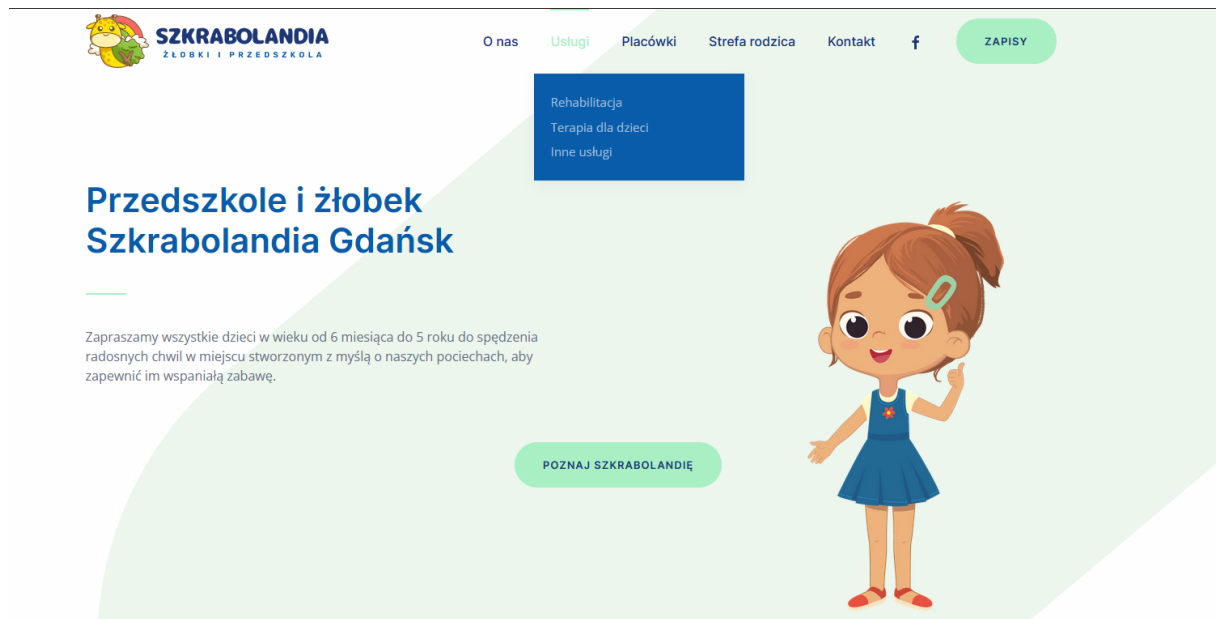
SZKRABOLANDIA
ŻŁOBKI I PRZEDSZKOLA

O nas Usługi Placówki Strefa rodzica Kontakt f ZAPISY

Rehabilitacja
Terapia dla dzieci
Inne usługi

Przedszkole i żłobek Szkrabolandia Gdańsk

Zapraszamy wszystkie dzieci w wieku od 6 miesiąca do 5 roku do spędzenia radosnych chwil w miejscu stworzonym z myślą o naszych pociechach, aby zapewnić im wspaniałą zabawę.

POZNAJ SZKRABOLANDIĘ